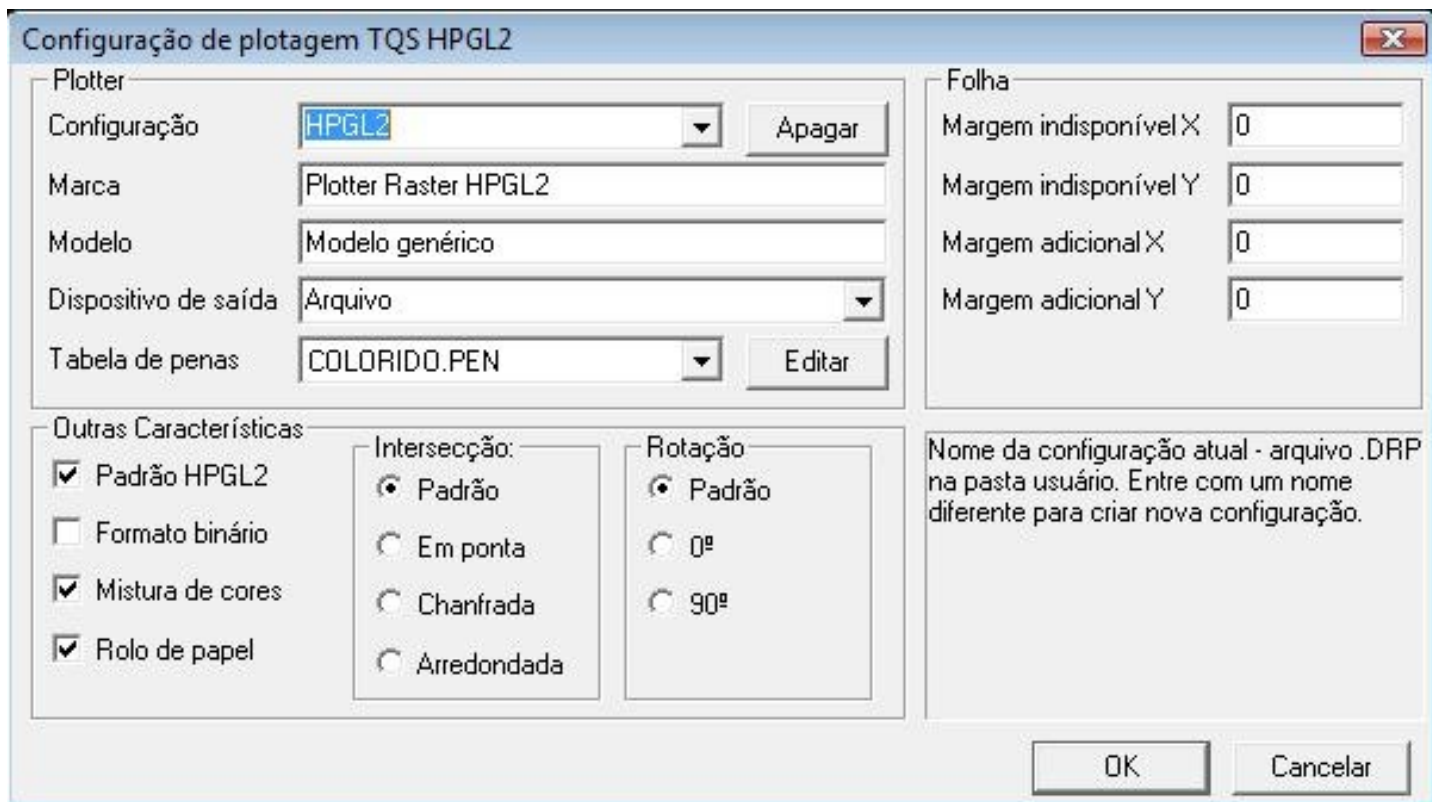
Configuração de plotagem TQS HPGL2

Plotter

Configuração HPGL2 Apagar

Marca Plotter Raster HPGL2

Modelo Modelo genérico

Dispositivo de saída Arquivo

Tabela de penas COLORIDO.PEN Editar

Folha

Margem indisponível X 0

Margem indisponível Y 0

Margem adicional X 0

Margem adicional Y 0

Outras Características

Padrão HPGL2

Formato binário

Mistura de cores

Rolo de papel

Intersecção:

Padrão

Em ponta

Chanfrada

Arredondada

Rotação

Padrão

0º

90º

Nome da configuração atual - arquivo .DRP na pasta usuário. Entre com um nome diferente para criar nova configuração.

OK Cancelar